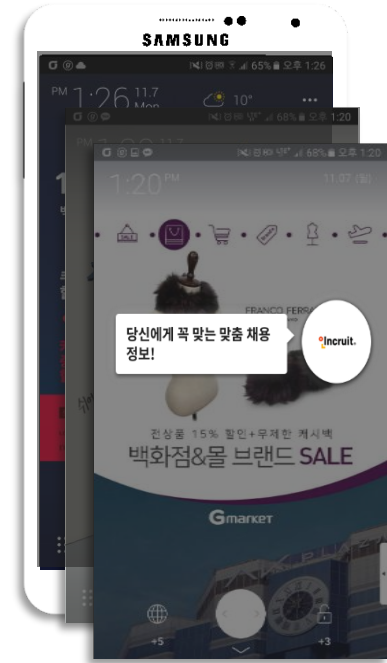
SAMSUNG

65% 오후 1:26

PM 1:26 11.7 Mon

10°

68% 오후 1:20

68% 오후 1:20

1:20 11.07 (화)

FRANCO FERR

당신에게 꼭 맞는 맞춤 채용 정보!

Incruit

진상품 15% 할인+무제한 캐시백

백화점&몰 브랜드 SALE

GMARKET

+5

+3